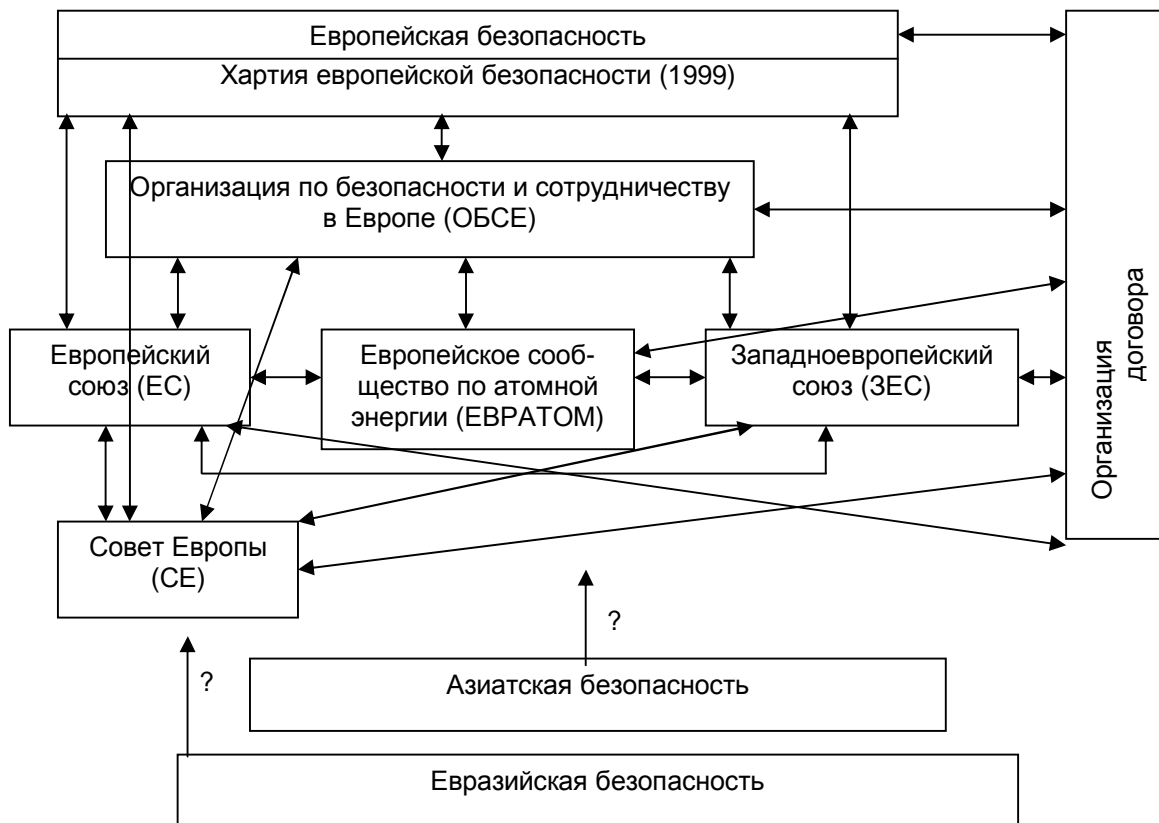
Европейская безопасность
Хартия европейской безопасности (1999)

Организация по безопасности и сотрудничеству в Европе (ОБСЕ)

Организация договора

Европейский союз (ЕС)

Европейское сообщество по атомной энергии (ЕВРАТОМ)

Западноевропейский союз (ЗЕС)

Совет Европы (СЕ)

?

?

Азиатская безопасность

Евразийская безопасность